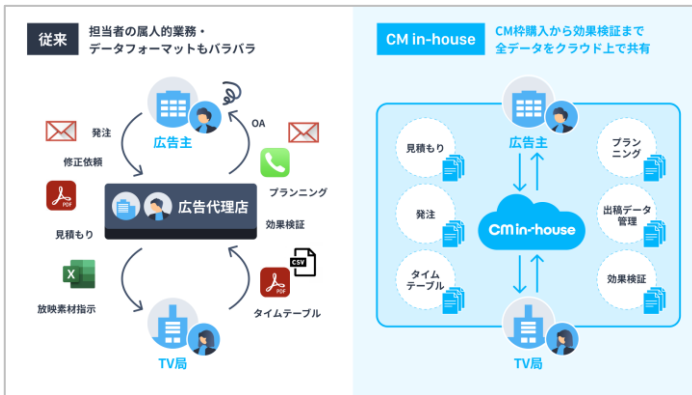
従来

担当者の属人的業務・
データフォーマットもバラバラ

広告主

発注

修正依頼

OA

プランニング

見積もり

広告代理店

効果検証

CSV

放映素材指示

タイムテーブル

TV局

CM in-house

CM枠購入から効果検証まで
全データをクラウド上で共有

広告主

見積もり

プランニング

発注

CM in-house

出稿データ管理

タイムテーブル

効果検証

TV局